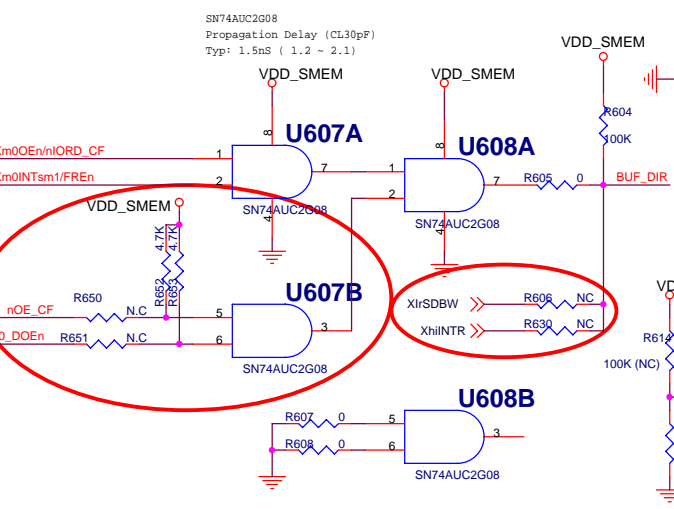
SN74AUC2G08
Propagation Delay (CL30pF)
Typ: 1.5nS ( 1.2 ~ 2.1)

VDD_SMEM
VDD_SMEM
VDD_SMEM

U607A
U608A
8
8
Xm0OEn/nIORD_CF
1
Xm0INTsm1/FREn
2
7
1
2
7
R605
0
BUF_DIR
R604
100K
4
4
SN74AUC2G08
SN74AUC2G08

VDD_SMEM
4.7K
4.7K
R652
R653
U607B
nOE_CF
R650
N.C
5
R651
N.C
6
0_DOEn
3
SN74AUC2G08

XIrSDBW
R606
NC
XhiINTR
R630
NC
R614
100K (NC)
VD

U608B
R607
0
5
R608
0
6
3
SN74AUC2G08